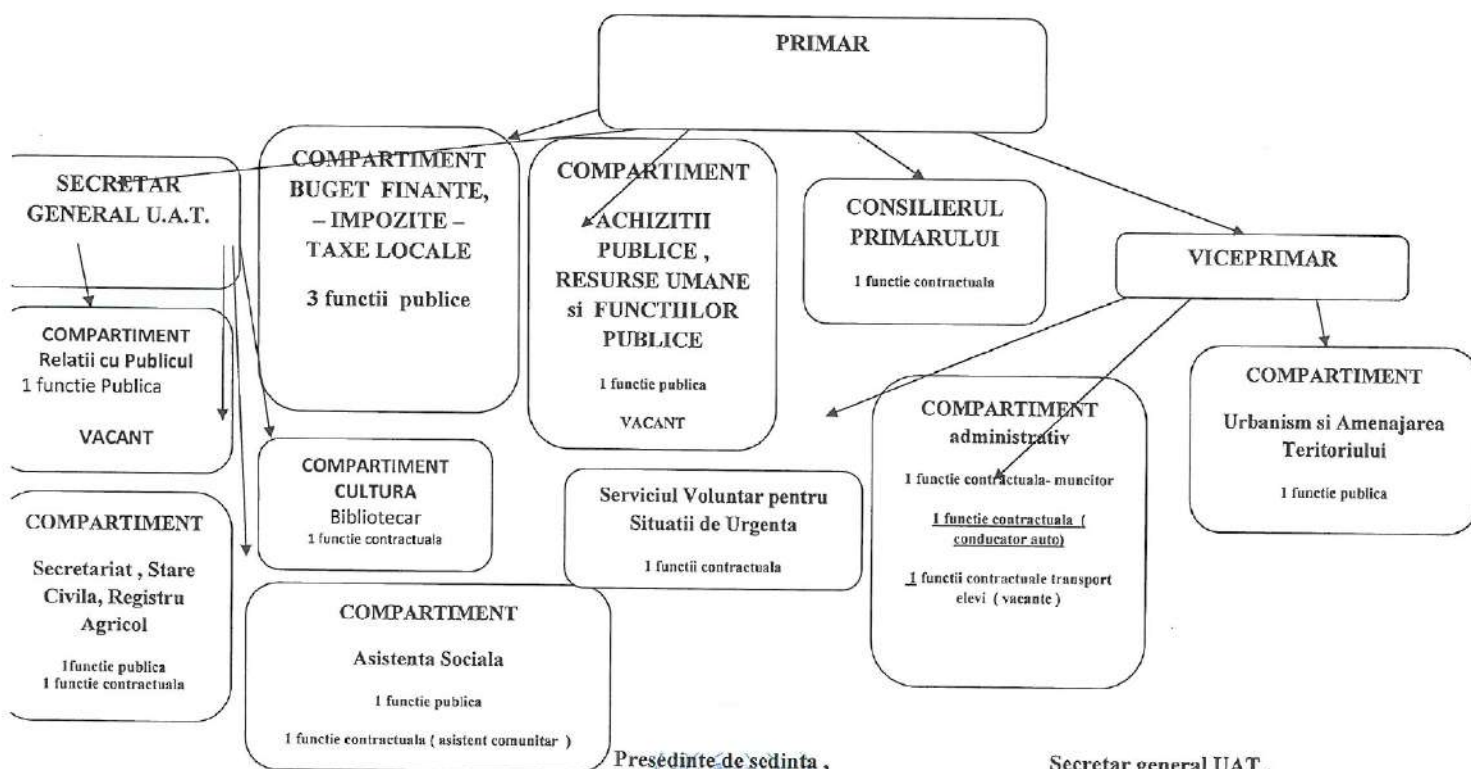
PRIMAR

SECRETAR GENERAL U.A.T.

COMPARTIMENT BUGET FINANTE, – IMPOZITE – TAXE LOCALE

3 functii publice

COMPARTIMENT

ACHIZITII PUBLICE , RESURSE UMANE si FUNCTIILOR PUBLICE

1 functie publica

VACANT

CONSILIERUL PRIMARULUI

1 functie contractuala

VICEPRIMAR

COMPARTIMENT Relatii cu Publicul
1 functie Publica

VACANT

COMPARTIMENT

Urbanism si Amenajarea Teritoriului

1 functie publica

COMPARTIMENT administrativ

1 functie contractuala- muncitor

1 functie contractuala ( conducator auto)

1 functii contractuale transport elevi ( vacante )

COMPARTIMENT CULTURA
Bibliotecar
1 functie contractuala

Serviciul Voluntar pentru Situatii de Urgenta

1 functii contractuala

COMPARTIMENT

Secretariat , Stare Civila, Registru Agricol

1functie publica
1 functie contractuala

COMPARTIMENT

Asistenta Sociala

1 functie publica

1 functie contractuala ( asistent comunitar )

Presedinte de sedinta ,

Secretar general UAT